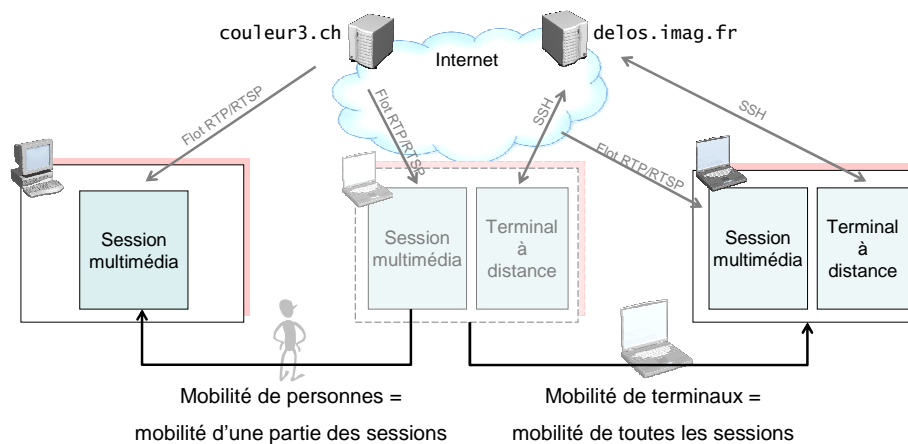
couleur3.ch

delos.imag.fr

Internet

Flot RTP/RTSP

Flot RTP/RTSP

SSH

SSH

Flot RTP/RTSP

Session multimédia

Session multimédia

Terminal à distance

Session multimédia

Terminal à distance

Mobilité de personnes = mobilité d'une partie des sessions

Mobilité de terminaux = mobilité de toutes les sessions